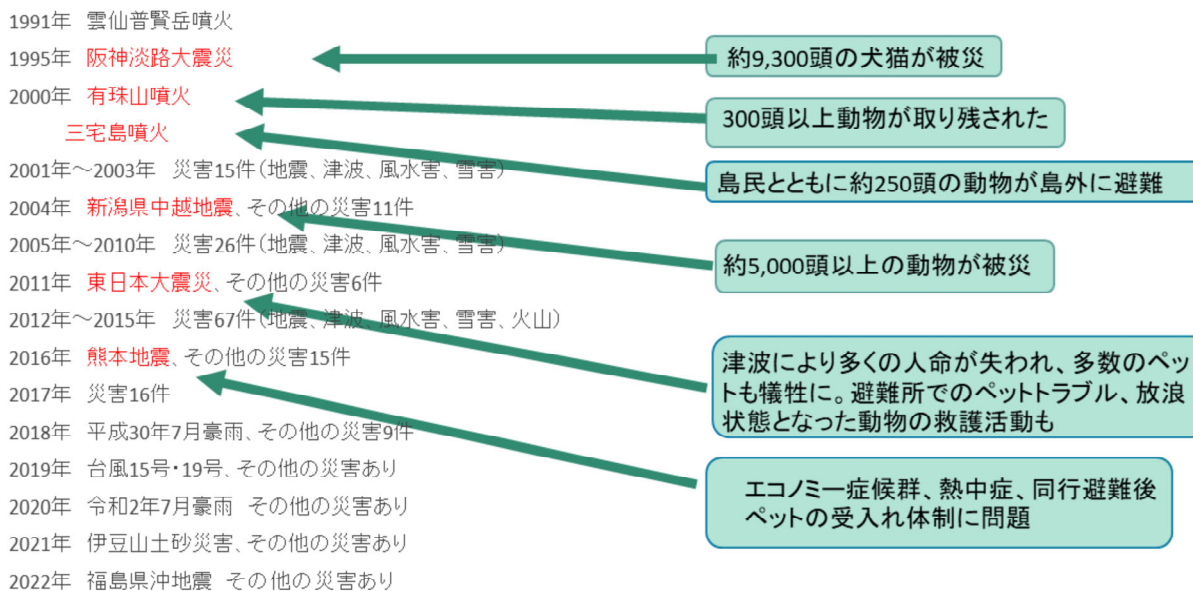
1991年 雲仙普賢岳噴火
1995年 阪神淡路大震災
2000年 有珠山噴火
三宅島噴火
2001年～2003年 災害15件（地震、津波、風水害、雪害）
2004年 新潟県中越地震、その他の災害11件
2005年～2010年 災害26件（地震、津波、風水害、雪害）
2011年 東日本大震災、その他の災害6件
2012年～2015年 災害67件（地震、津波、風水害、雪害、火山）
2016年 熊本地震、その他の災害15件
2017年 災害16件
2018年 平成30年7月豪雨、その他の災害9件
2019年 台風15号・19号、その他の災害あり
2020年 令和2年7月豪雨 その他の災害あり
2021年 伊豆山土砂災害、その他の災害あり
2022年 福島県沖地震 その他の災害あり

約9,300頭の犬猫が被災

300頭以上動物が取り残された

島民とともに約250頭の動物が島外に避難

約5,000頭以上の動物が被災

津波により多くの人命が失われ、多数のペットも犠牲に。避難所でのペットトラブル、放浪状態となった動物の救護活動も

エコノミー症候群、熱中症、同行避難後ペットの受入れ体制に問題